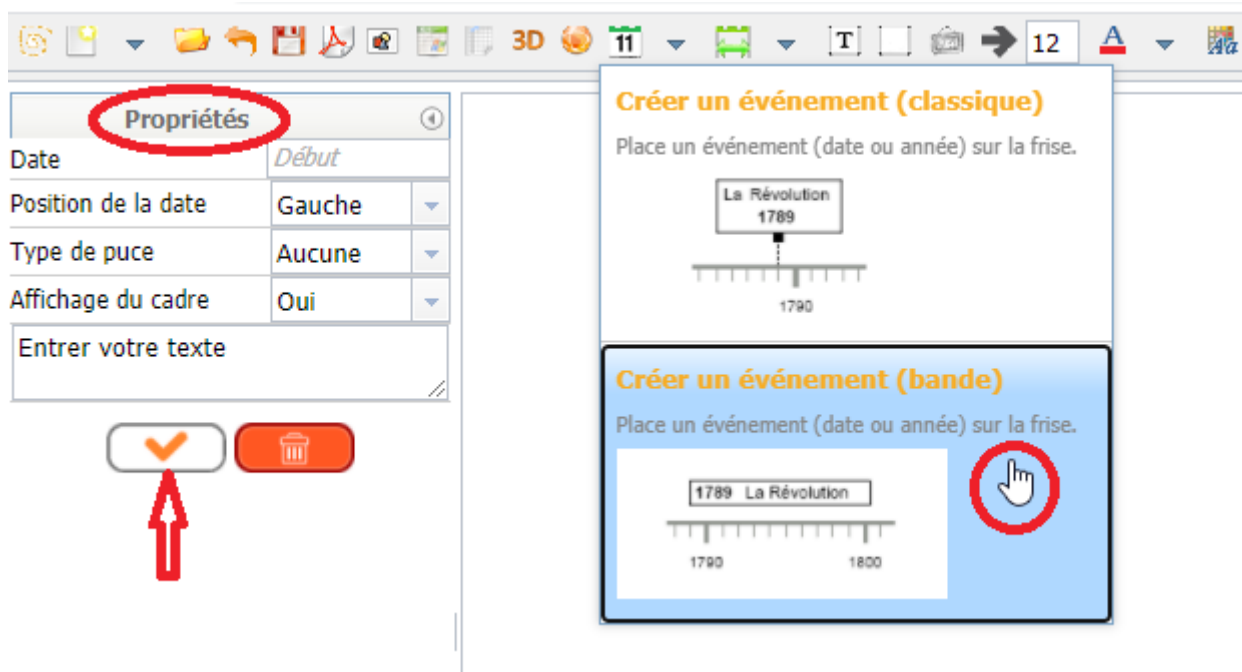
3D 11 T 12 A

Propriétés

| Date | Début |
|---|---|
| Position de la date | Gauche |
| Type de puce | Aucune |
| Affichage du cadre | Oui |

Entrer votre texte

Créer un événement (classique)

Place un événement (date ou année) sur la frise.

La Révolution
1789

1790

Créer un événement (bande)

Place un événement (date ou année) sur la frise.

1789 La Révolution

1790 1800